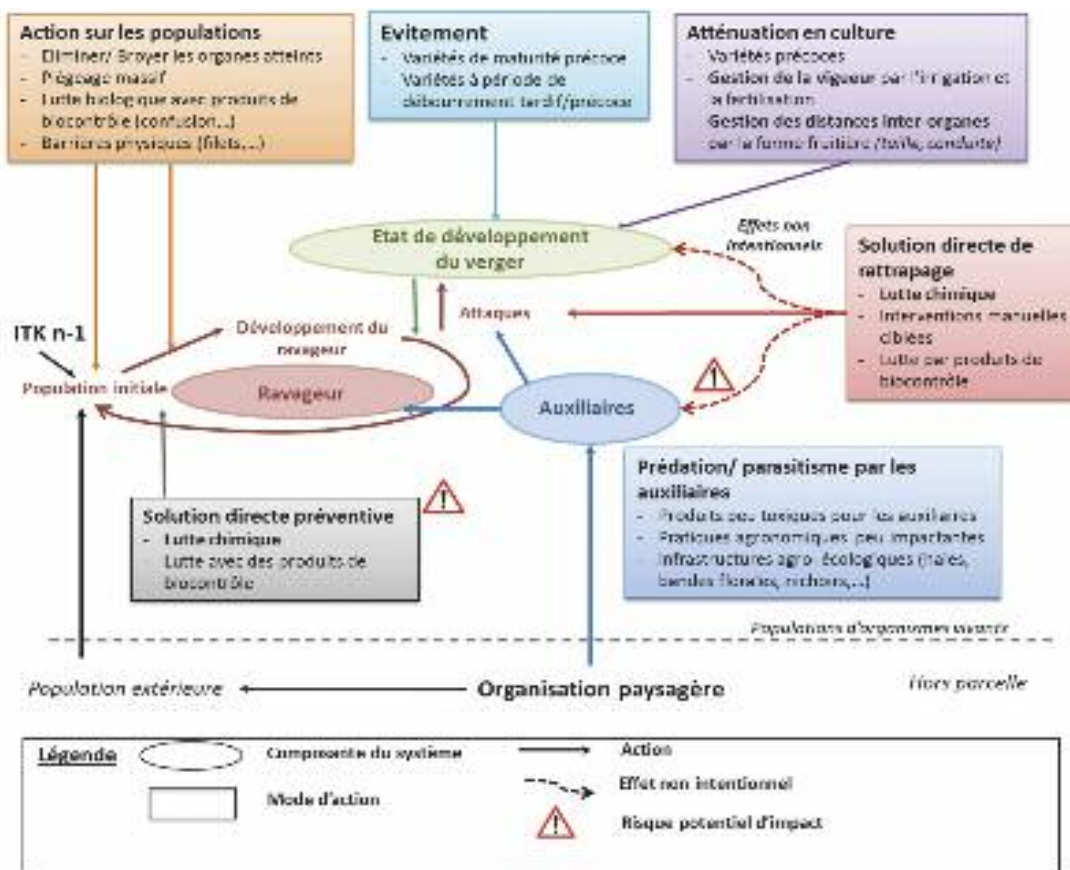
Action sur les populations
- Eliminer/ Broyer les organes atteints
- Piégeage massif
- Lutte biologique avec produits de biocontrôle (confusion...)
- Barrières physiques (filets,...)

Evitement
- Variétés de maturité précoce
- Variétés à période de débourrement tardif/précoce

Atténuation en culture
- Variétés précoces
- Gestion de la vigueur par l'irrigation et la fertilisation
- Gestion des distances inter organes par la forme fruitière (taille, conduite)

Effets non intentionnels

Etat de développement du verger

Solution directe de rattrapage
- Lutte chimique
- Interventions manuelles ciblées
- Lutte par produits de biocontrôle

ITK n-1

Développement du ravageur

Attaques

Population initiale

Ravageur

Auxiliaires

Prédation/ parasitisme par les auxiliaires
- Produits peu toxiques pour les auxiliaires
- Pratiques agronomiques peu impactantes
- Infrastructures agro-écologiques (haies, bandes florales, nichoirs,...)

Solution directe préventive
- Lutte chimique
- Lutte avec des produits de biocontrôle

Populations d'organismes vivants

Population extérieure

Organisation paysagère

Hors parcelle

Légende
Composante du système
Mode d'action
Action
Effet non intentionnel
Risque potentiel d'impact